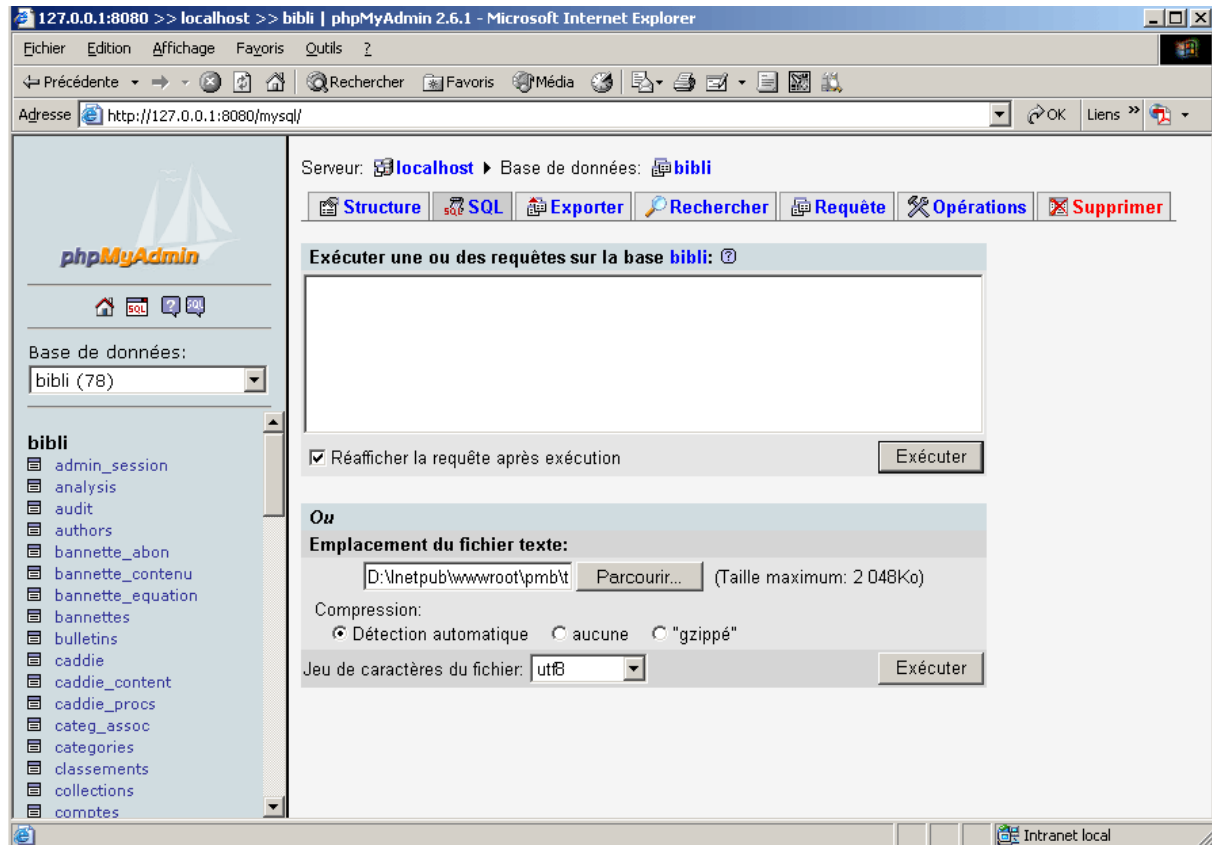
127.0.0.1:8080 >> localhost >> bibli | phpMyAdmin 2.6.1 - Microsoft Internet Explorer

Fichier Edition Affichage Favoris Outils ?

Précédente Rechercher Favoris Média

Adresse http://127.0.0.1:8080/mysql/ OK Liens »

phpMyAdmin

Base de données:
bibli (78)

bibli
admin_session
analysis
audit
authors
bannette_abon
bannette_contenu
bannette_equation
bannettes
bulletins
caddie
caddie_content
caddie_procs
categ_assoc
categories
classements
collections
comptes

Serveur: localhost ▸ Base de données: bibli

Structure | SQL | Exporter | Rechercher | Requête | Opérations | Supprimer

Exécuter une ou des requêtes sur la base bibli: ?

Réafficher la requête après exécution
Exécuter

Ou
Emplacement du fichier texte:
D:\Inetpub\wwwroot\pmb\t Parcourir... (Taille maximum: 2 048Ko)
Compression:
Détection automatique aucune "gzippé"
Jeu de caractères du fichier: utf8 Exécuter

Intranet local